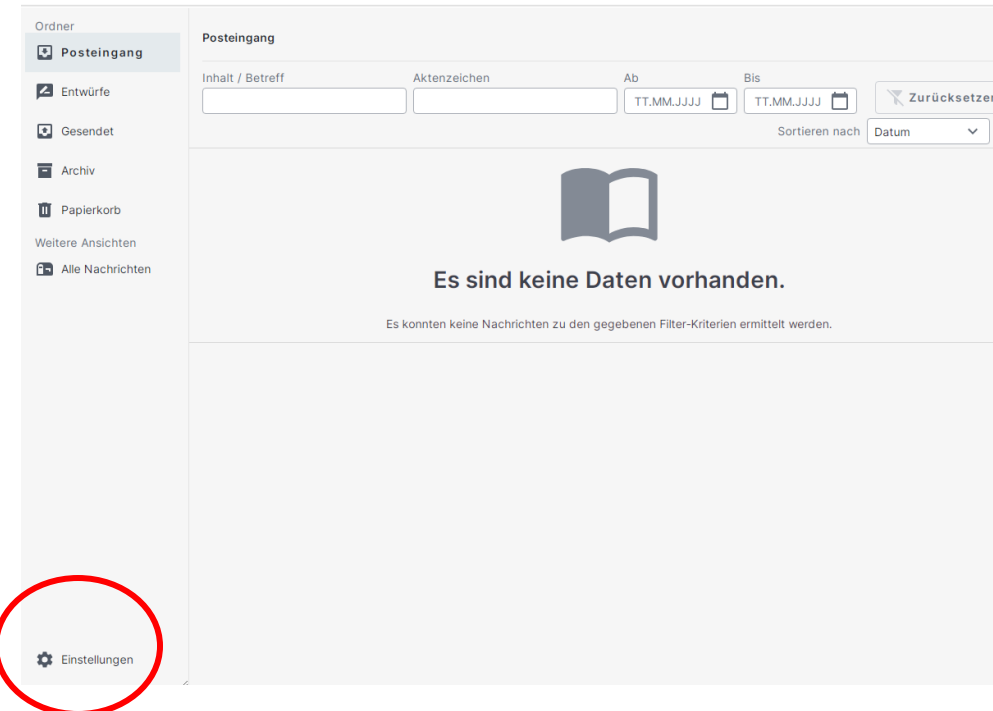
Ordner
Posteingang
Entwürfe
Gesendet
Archiv
Papierkorb
Weitere Ansichten
Alle Nachrichten

Posteingang

Inhalt / Betreff
Aktenzeichen
Ab
TT.MM.JJJJ
Bis
TT.MM.JJJJ
Zurücksetzen
Sortieren nach Datum

Es sind keine Daten vorhanden.

Es konnten keine Nachrichten zu den gegebenen Filter-Kriterien ermittelt werden.

Einstellungen